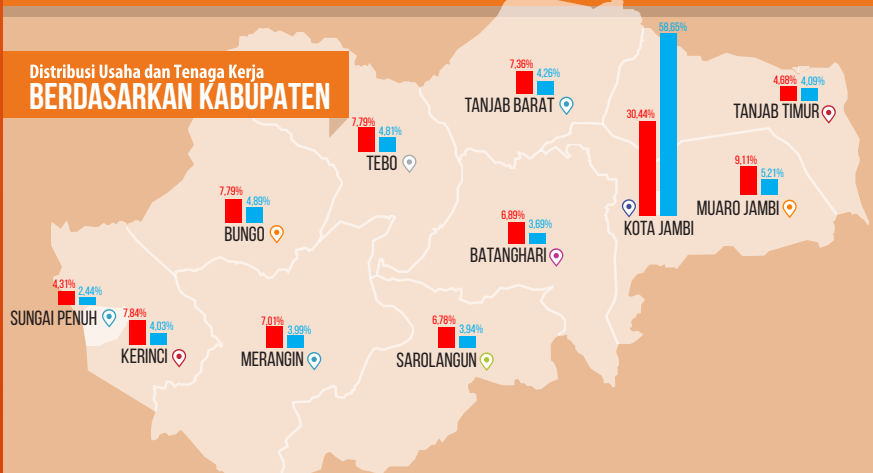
Distribusi Usaha dan Tenaga Kerja
BERDASARKAN KABUPATEN

7,36% 4,26%
TANJAB BARAT

30,44% 58,65%
KOTA JAMBI

4,68% 4,09%
TANJAB TIMUR

7,79% 4,81%
TEBO

9,11% 5,21%
MUARO JAMBI

7,79% 4,89%
BUNGO

6,89% 3,69%
BATANGHARI

4,31% 2,44%
SUNGAI PENUH

7,84% 4,03%
KERINCI

7,01% 3,99%
MERANGIN

6,78% 3,94%
SAROLANGUN